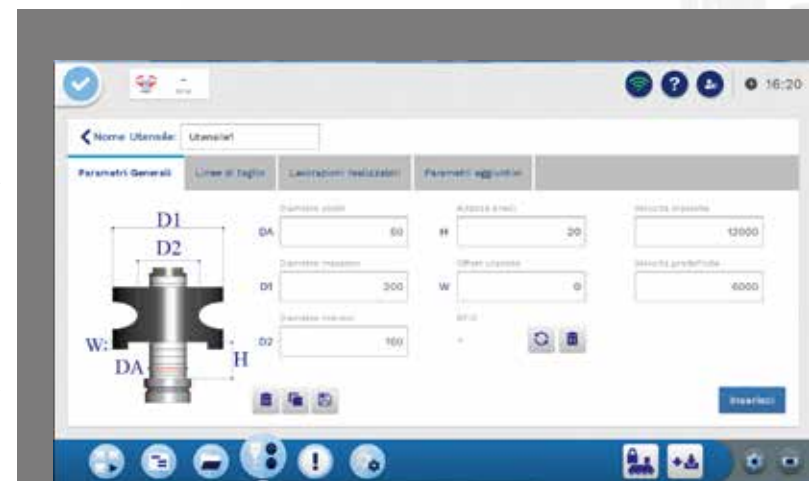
16:20

Nome Utensile: Utensile1

Parametri Generali | Linee di Taglio | Lavorazioni Realizzabili | Parametri aggiuntivi

D1
D2
W:
DA
H

Diametro albero
DA 50

Diametro massimo
D1 200

Diametro minimo
D2 160

Altezza utensile
H 20

Offset utensile
W 0

RFID
-

Velocità massima
12000

Velocità predefinita
6000

Inserisci